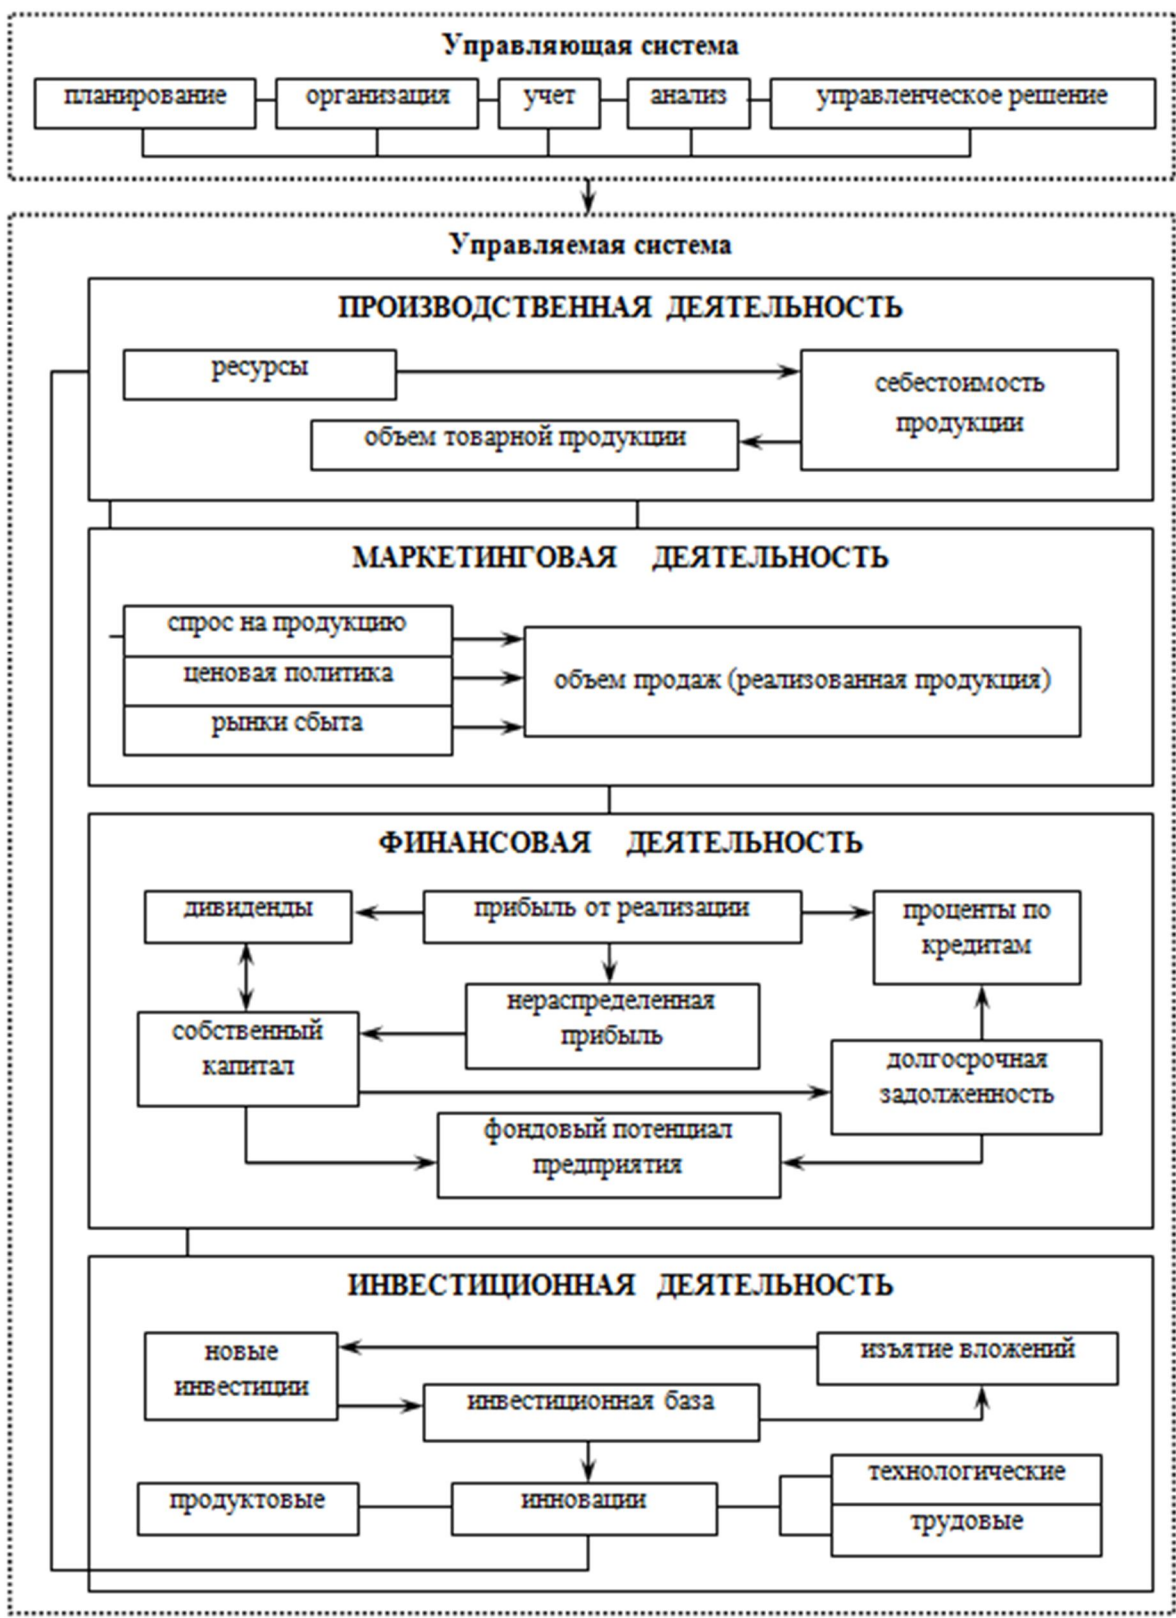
Управляющая система

планирование

организация

учет

анализ

управленческое решение

Управляемая система

ПРОИЗВОДСТВЕННАЯ ДЕЯТЕЛЬНОСТЬ

ресурсы

себестоимость продукции

объем товарной продукции

МАРКЕТИНГОВАЯ ДЕЯТЕЛЬНОСТЬ

спрос на продукцию

ценовая политика

рынки сбыта

объем продаж (реализованная продукция)

ФИНАНСОВАЯ ДЕЯТЕЛЬНОСТЬ

дивиденды

прибыль от реализации

проценты по кредитам

нераспределенная прибыль

собственный капитал

долгосрочная задолженность

фондовый потенциал предприятия

ИНВЕСТИЦИОННАЯ ДЕЯТЕЛЬНОСТЬ

новые инвестиции

изъятие вложений

инвестиционная база

продуктовые

инновации

технологические

трудовые